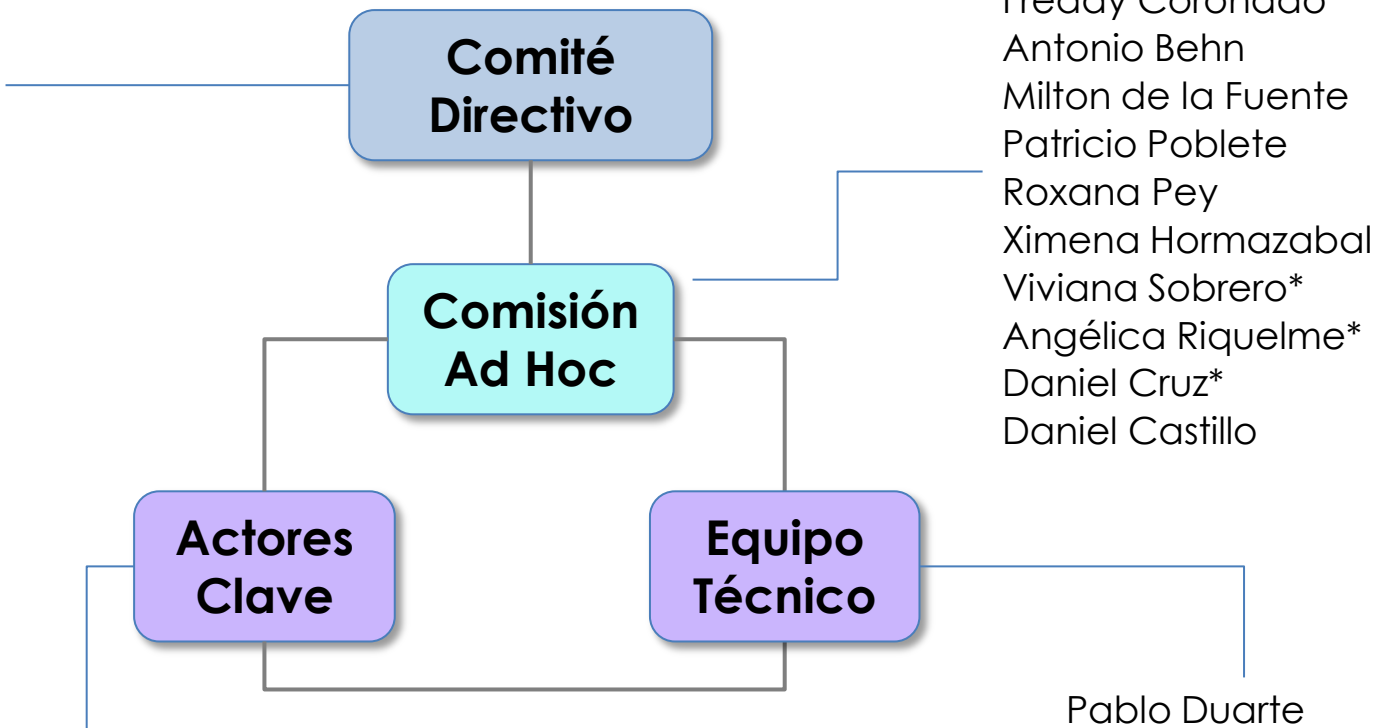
Comité Directivo

Comisión Ad Hoc

Actores Clave

Equipo Técnico

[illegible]
Antonio Behn
Milton de la Fuente
Patricio Poblete
Roxana Pey
Ximena Hormazabal
Viviana Sobrero*
Angélica Riquelme*
Daniel Cruz*
Daniel Castillo

Pablo Duarte